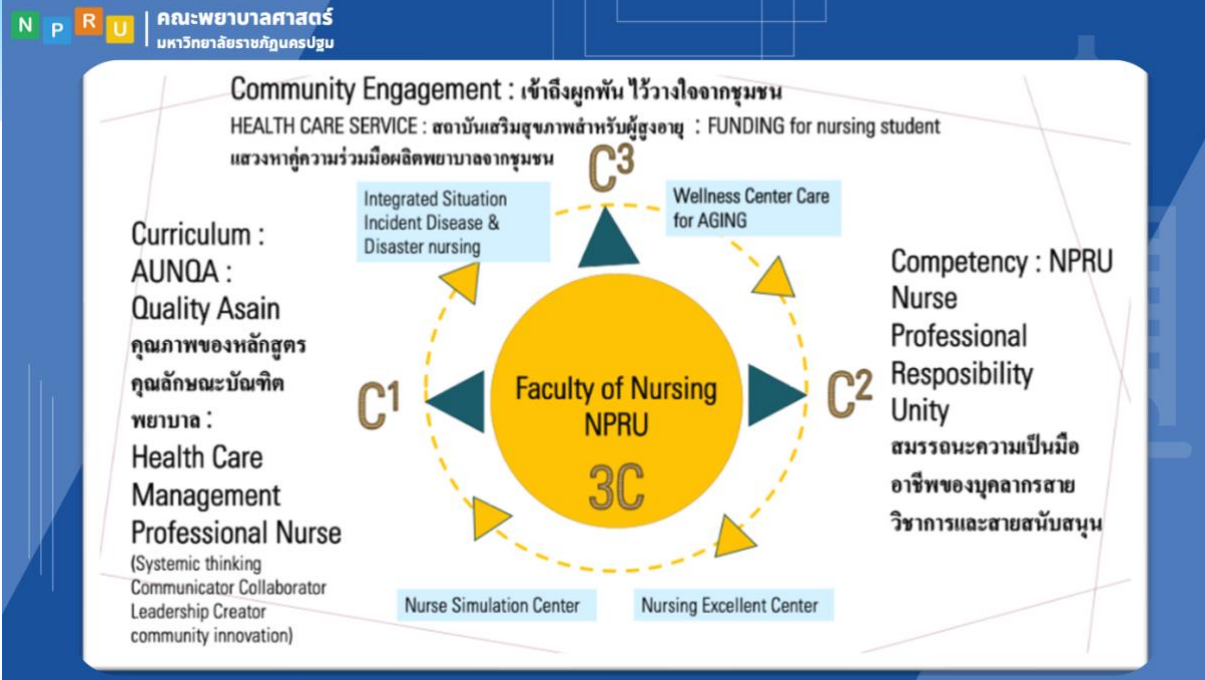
N P R U คณะพยาบาลศาสตร์
มหาวิทยาลัยราชภัฏนครปฐม

Community Engagement : เข้าถึงผูกพัน ไว้วางใจจากชุมชน
HEALTH CARE SERVICE : สถาบันเสริมสุขภาพสำหรับผู้สูงอายุ : FUNDING for nursing student แสวงหาคู่ความร่วมมือผลิตพยาบาลจากชุมชน

$C^3$

Integrated Situation Incident Disease & Disaster nursing

Wellness Center Care for AGING

Curriculum : AUNQA : Quality Asain คุณภาพของหลักสูตร คุณลักษณะบัณฑิตพยาบาล : Health Care Management Professional Nurse (Systemic thinking Communicator Collaborator Leadership Creator community innovation)

$C^1$

Faculty of Nursing NPRU

3C

$C^2$

Competency : NPRU Nurse Professional Resposibility Unity สมรรถนะความเป็นมืออาชีพของบุคลากรสายวิชาการและสายสนับสนุน

Nurse Simulation Center

Nursing Excellent Center